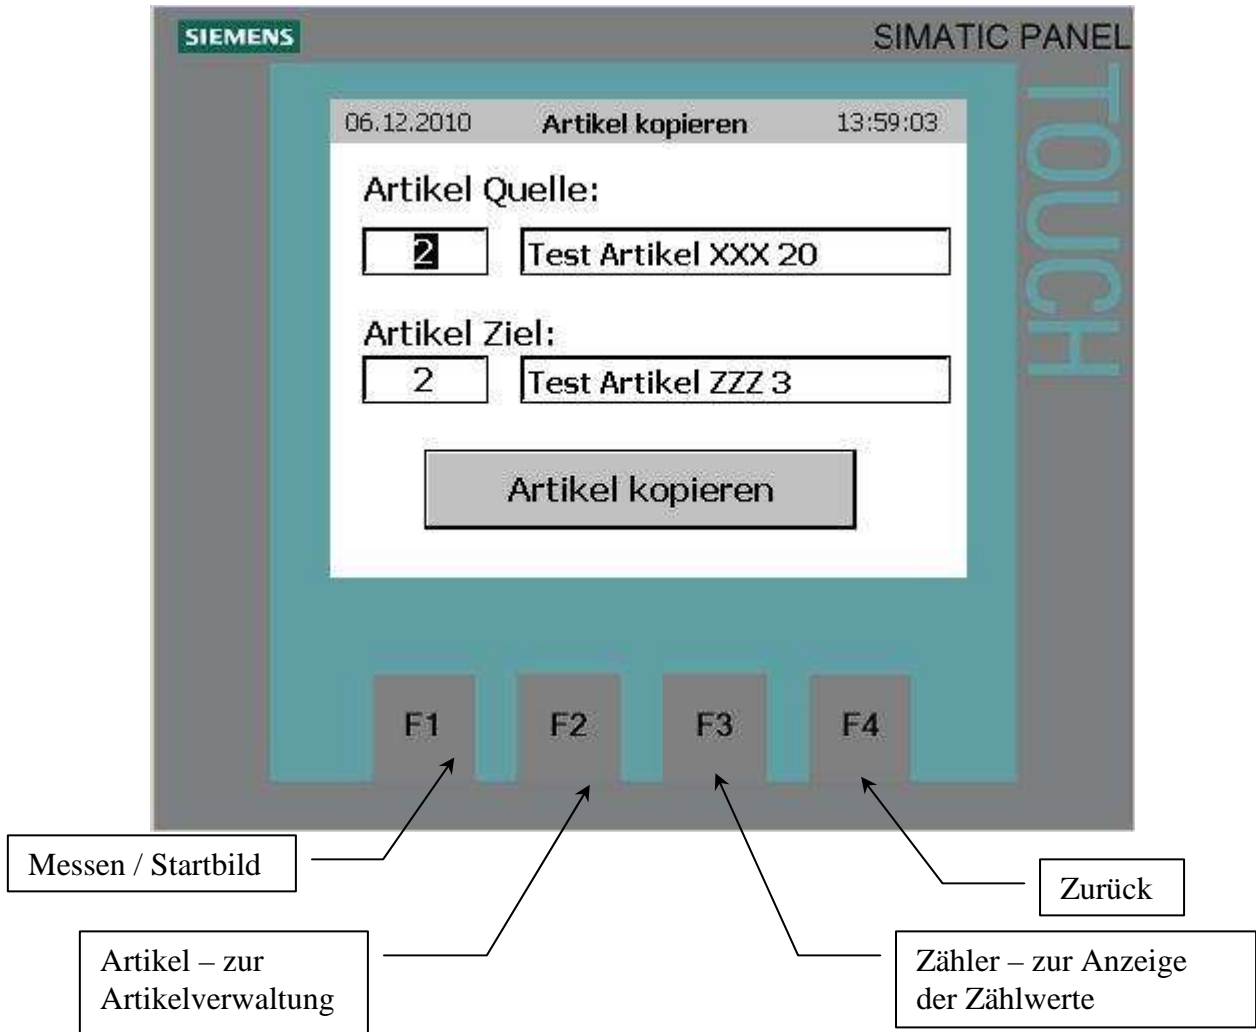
SIEMENS

SIMATIC PANEL

TOUCH

06.12.2010 Artikel kopieren 13:59:03

Artikel Quelle:

2 Test Artikel XXX 20

Artikel Ziel:

2 Test Artikel ZZZ 3

Artikel kopieren

F1 F2 F3 F4

Messen / Startbild

Zurück

Artikel – zur Artikelverwaltung

Zähler – zur Anzeige der Zählwerte